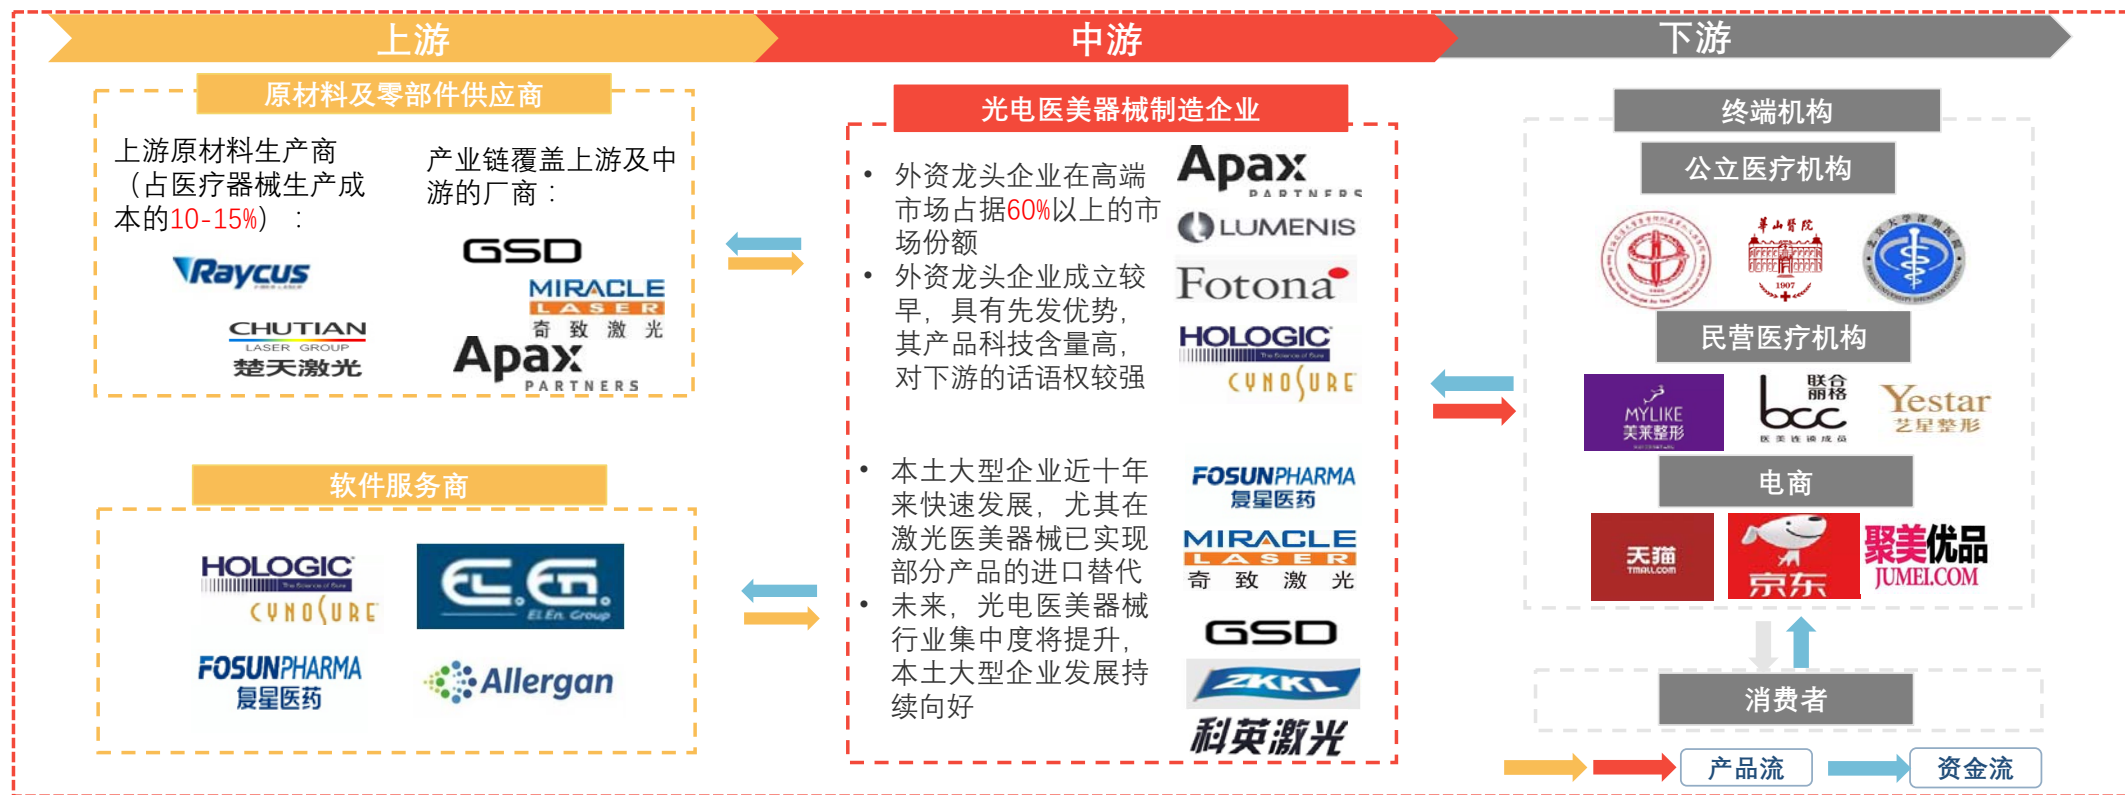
上游

中游

下游

原材料及零部件供应商

上游原材料生产商（占医疗器械生产成本的10-15%）：

Raycus

CHUTIAN LASER GROUP 楚天激光

产业链覆盖上游及中游的厂商：

GSD

MIRACLE LASER 奇 致 激 光

Apax PARTNERS

软件服务商

HOLOGIC CYNOSURE

El.En. Group

FOSUNPHARMA 复星医药

Allergan

光电医美器械制造企业

• 外资龙头企业在高端市场占据60%以上的市场份额

• 外资龙头企业成立较早，具有先发优势，其产品科技含量高，对下游的话语权较强

Apax PARTNERS

LUMENIS

Fotona

HOLOGIC CYNOSURE

• 本土大型企业近十年来快速发展，尤其在激光医美器械已实现部分产品的进口替代

• 未来，光电医美器械行业集中度将提升，本土大型企业发展持续向好

FOSUNPHARMA 复星医药

MIRACLE LASER 奇 致 激 光

GSD

ZKKL

科英激光

终端机构

公立医疗机构

华山医院 1907

民营医疗机构

MYLIKE 美莱整形

联合丽格 bcc

Yestar 艺星整形

电商

天猫 TMALL.COM

京东

聚美优品 JUMEI.COM

消费者

产品流

资金流